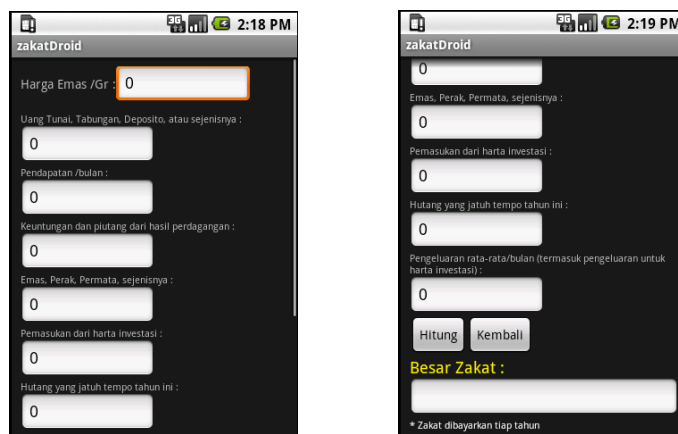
2:18 PM
zakatDroid
Harga Emas /Gr : 0
Uang Tunai, Tabungan, Deposito, atau sejenisnya :
0
Pendapatan /bulan :
0
Keuntungan dan piutang dari hasil perdagangan :
0
Emas, Perak, Permata, sejenisnya :
0
Pemasukan dari harta investasi :
0
Hutang yang jatuh tempo tahun ini :
0

2:19 PM
zakatDroid
0
Emas, Perak, Permata, sejenisnya :
0
Pemasukan dari harta investasi :
0
Hutang yang jatuh tempo tahun ini :
0
Pengeluaran rata-rata/bulan (termasuk pengeluaran untuk harta investasi) :
0
Hitung Kembali
Besar Zakat :
* Zakat dibayarkan tiap tahun